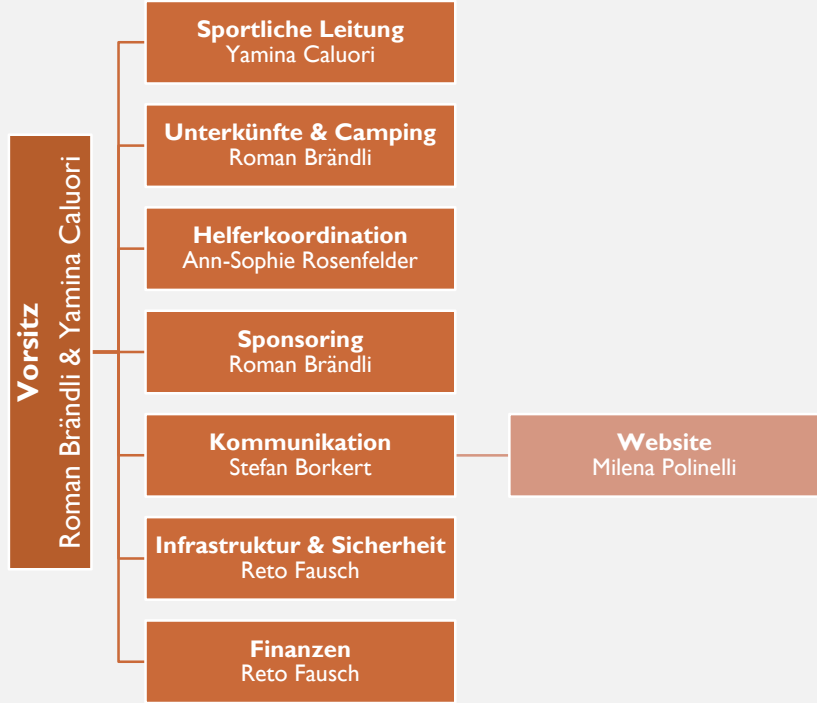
Vorsitz
Roman Brändli & Yamina Caluori

Sportliche Leitung
Yamina Caluori

Unterkünfte & Camping
Roman Brändli

Helferkoordination
Ann-Sophie Rosenfelder

Sponsoring
Roman Brändli

Kommunikation
Stefan Borkert

Website
Milena Polinelli

Infrastruktur & Sicherheit
Reto Fausch

Finanzen
Reto Fausch